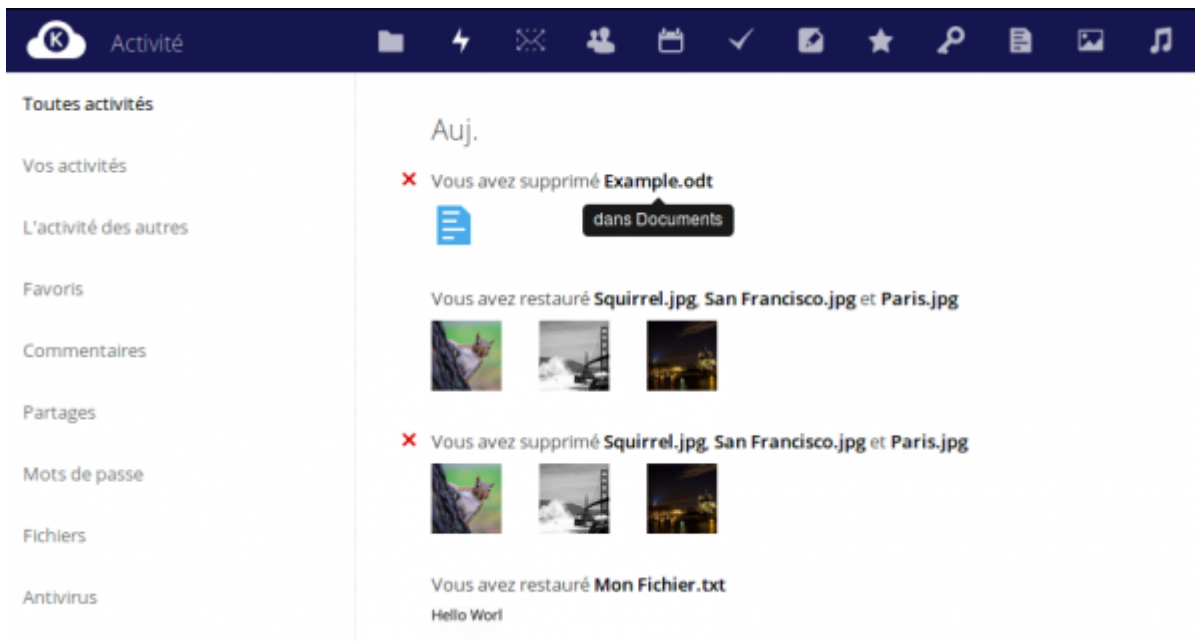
K Activité

Toutes activités

Vos activités

L'activité des autres

Favoris

Commentaires

Partages

Mots de passe

Fichiers

Antivirus

Auj.

✕ Vous avez supprimé **Example.odt**

dans Documents

Vous avez restauré **Squirrel.jpg**, **San Francisco.jpg** et **Paris.jpg**

✕ Vous avez supprimé **Squirrel.jpg**, **San Francisco.jpg** et **Paris.jpg**

Vous avez restauré **Mon Fichier.txt**

Hello Worl